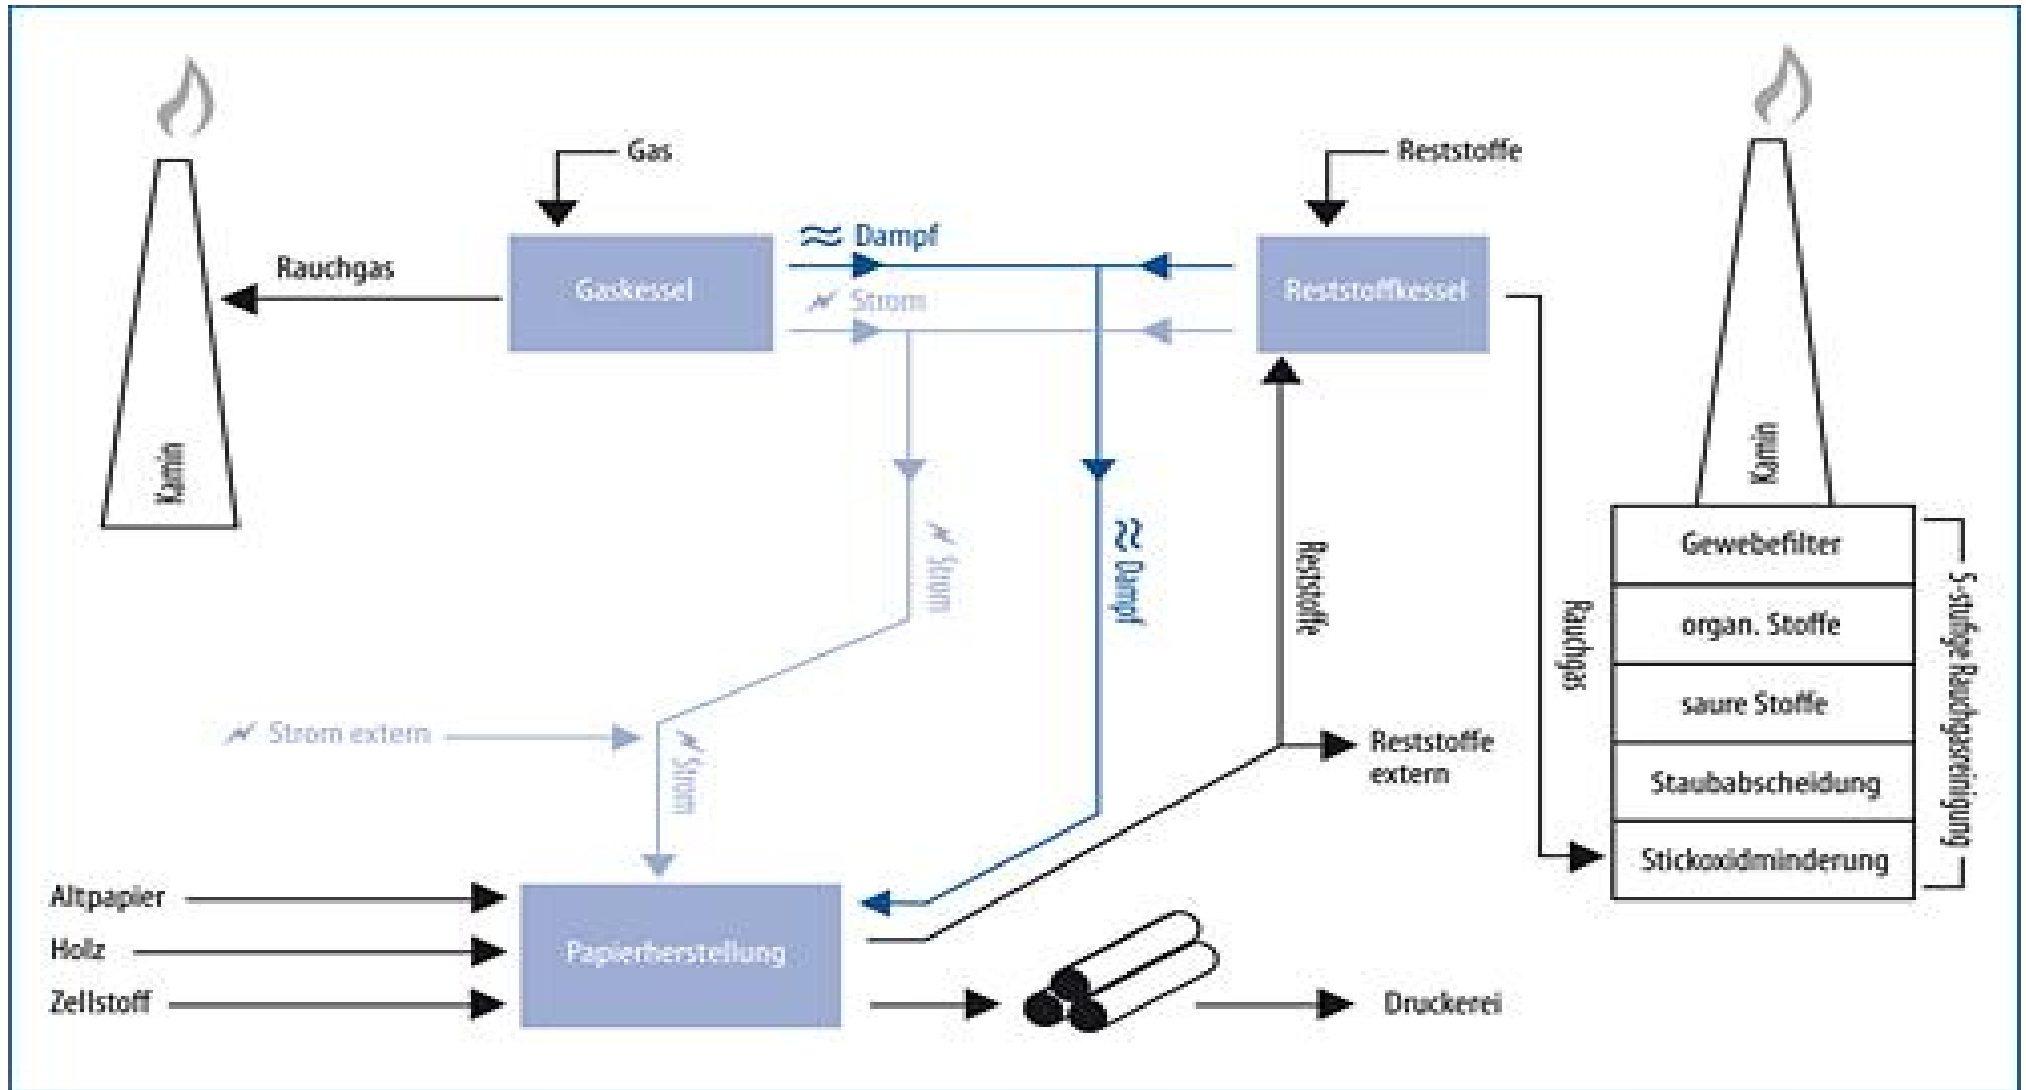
Gas

Reststoffe

Rauchgas

Gaskessel

Dampf

Strom

Reststoffkessel

Kamin

Kamin

Strom

Dampf

Reststoffe

Rauchgas

Gewebefilter

organ. Stoffe

saure Stoffe

Staubabscheidung

Stickoxidminderung

5-stufige Rauchgasreinigung

Strom extern

Strom

Reststoffe extern

Altpapier

Holz

Zellstoff

Papierherstellung

Druckerei